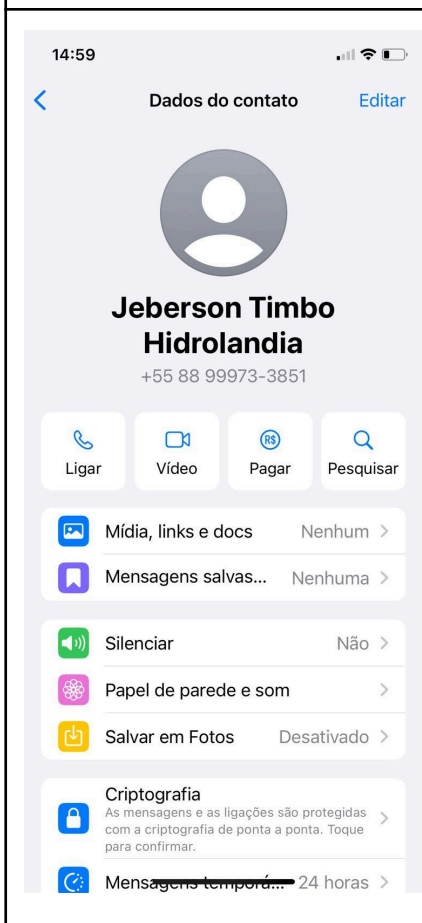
14:59

Dados do contato

Editar

Jeberson Timbo Hidrolandia

+55 88 99973-3851

Ligar

Vídeo

R$

Pagar

Pesquisar

Mídia, links e docs Nenhum

Mensagens salvas... Nenhuma

Silenciar Não

Papel de parede e som

Salvar em Fotos Desativado

Criptografia
As mensagens e as ligações são protegidas com a criptografia de ponta a ponta. Toque para confirmar.

Mensagens temporá... 24 horas